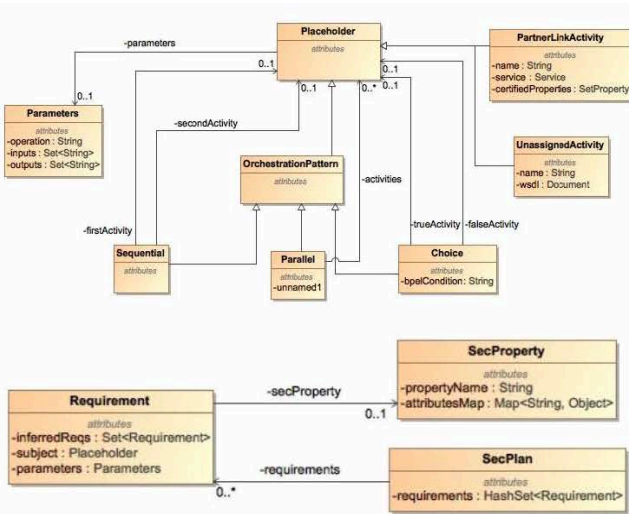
Placeholder
attributes

-parameters
0..1
0..1

Parameters
attributes
-operation : String
-inputs : Set<String>
-outputs : Set<String>

PartnerLinkActivity
attributes
-name : String
-service : Service
-certifiedProperties : SetProperty

0..1
0..1
0..*
0..1
0..1

-secondActivity

UnassignedActivity
attributes
-name : String
-wsdl : Document

OrchestrationPattern
attributes

-activities

-firstActivity

-trueActivity
-falseActivity

Sequential
attributes

Parallel
attributes
-unnamed1

Choice
attributes
-bpelCondition: String

SecProperty
attributes
-propertyName : String
-attributesMap : Map<String, Object>

Requirement
attributes
-inferredReqs : Set<Requirement>
-subject : Placeholder
-parameters : Parameters

-secProperty
0..1

-requirements
0..*

SecPlan
attributes
-requirements : HashSet<Requirement>